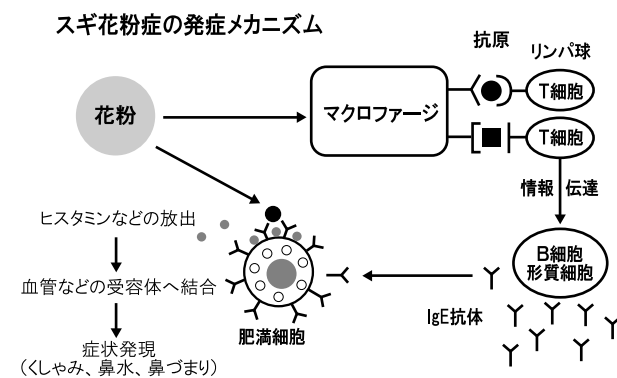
スギ花粉症の発症メカニズム

抗原

リンパ球

花粉

マクロファージ

T細胞

T細胞

情報　伝達

ヒスタミンなどの放出

血管などの受容体へ結合

症状発現
（くしゃみ、鼻水、鼻づまり）

肥満細胞

B細胞
形質細胞

IgE抗体